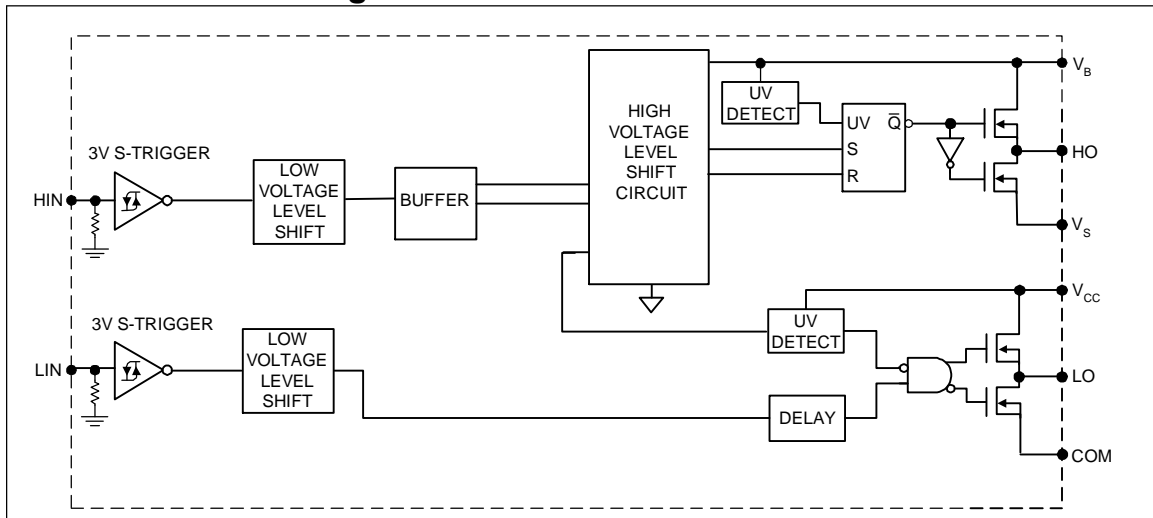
3V S-TRIGGER

HIN

LOW VOLTAGE LEVEL SHIFT

BUFFER

HIGH VOLTAGE LEVEL SHIFT CIRCUIT

UV DETECT

UV

S

R

$\overline{Q}$

$V_B$

HO

$V_S$

$V_{CC}$

3V S-TRIGGER

LIN

LOW VOLTAGE LEVEL SHIFT

UV DETECT

DELAY

LO

COM